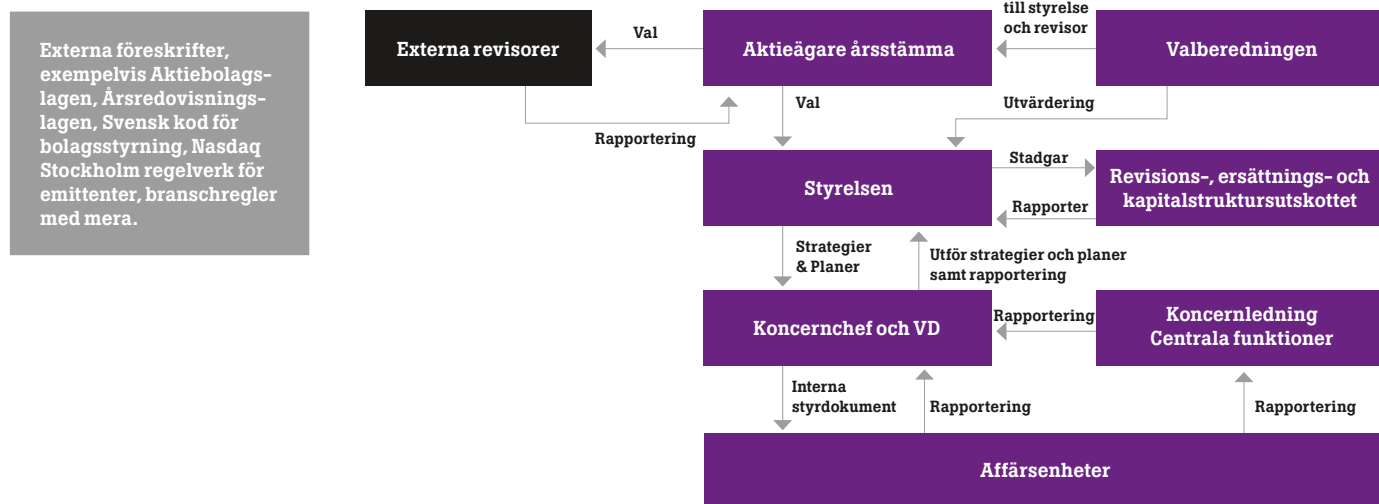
Externa föreskrifter, exempelvis Aktiebolagslagen, Årsredovisningslagen, Svensk kod för bolagsstyrning, Nasdaq Stockholm regelverk för emittenter, branschregler med mera.

Externa revisorer

Val

Aktieägare årsstämma

till styrelse och revisor

Valberedningen

Val

Utvärdering

Rapportering

Styrelsen

Stadgar

Revisions-, ersättnings- och kapitalstruktursutskottet

Rapporter

Strategier & Planer

Utför strategier och planer samt rapportering

Koncernchef och VD

Rapportering

Koncernledning Centrala funktioner

Interna styrdokument

Rapportering

Rapportering

Affärsenheter